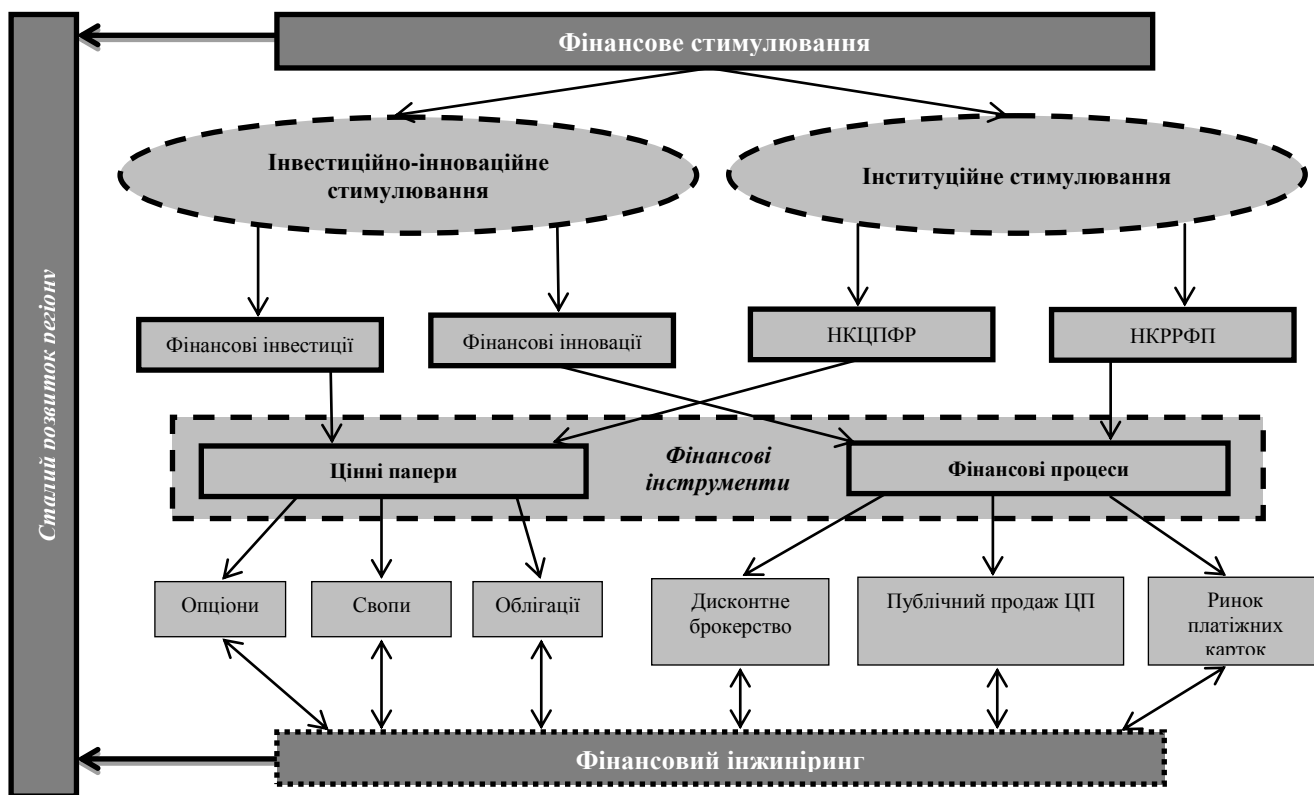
Сталий розвиток регіону

Фінансове стимулювання

Інвестиційно-інноваційне стимулювання

Інституційне стимулювання

Фінансові інвестиції

Фінансові інновації

НКЦПФР

НКРРФП

Цінні папери

Фінансові інструменти

Фінансові процеси

Опціони

Свопи

Облігації

Дисконтне брокерство

Публічний продаж ЦП

Ринок платіжних карток

Фінансовий інжиніринг